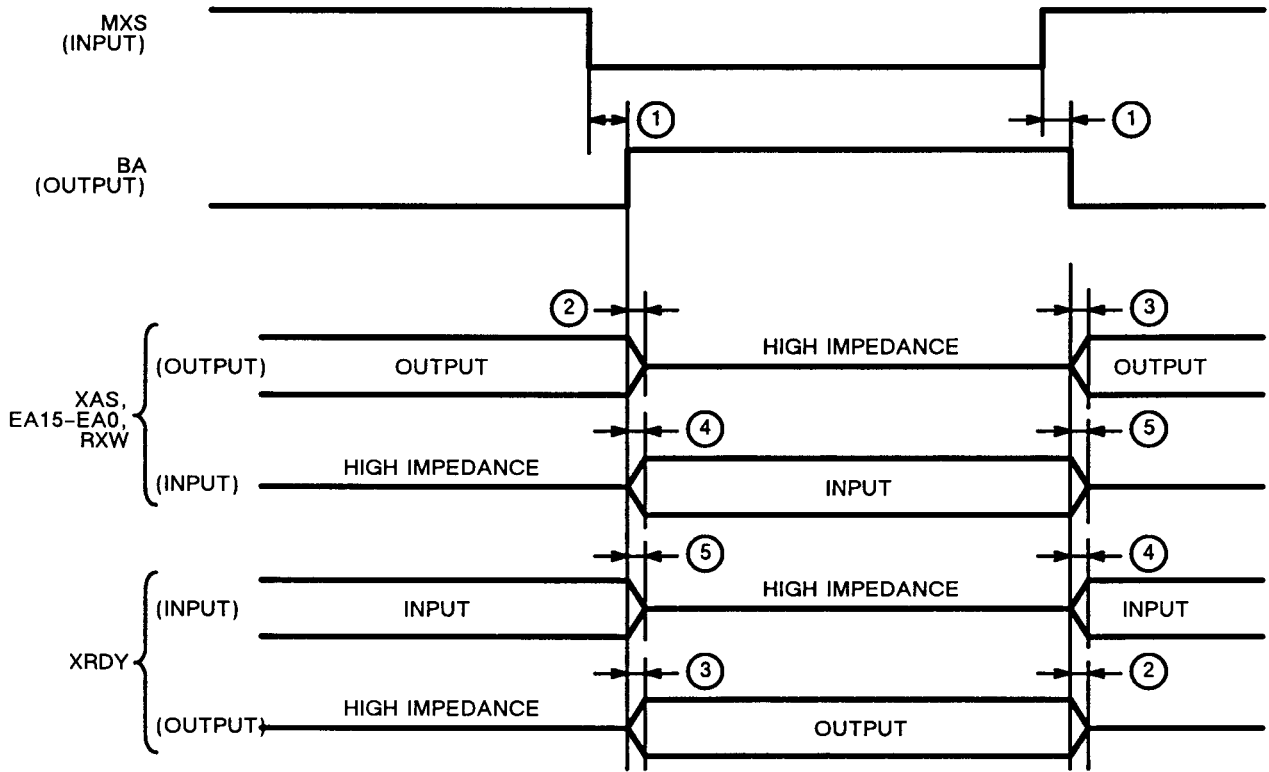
MXS
(INPUT)

1

1

BA
(OUTPUT)

2

3

(OUTPUT)
OUTPUT
HIGH IMPEDANCE
OUTPUT

XAS,
EA15–EA0,
RXW

4

5

(INPUT)
HIGH IMPEDANCE
INPUT

5

4

(INPUT)
INPUT
HIGH IMPEDANCE
INPUT

XRDY

3

2

(OUTPUT)
HIGH IMPEDANCE
OUTPUT